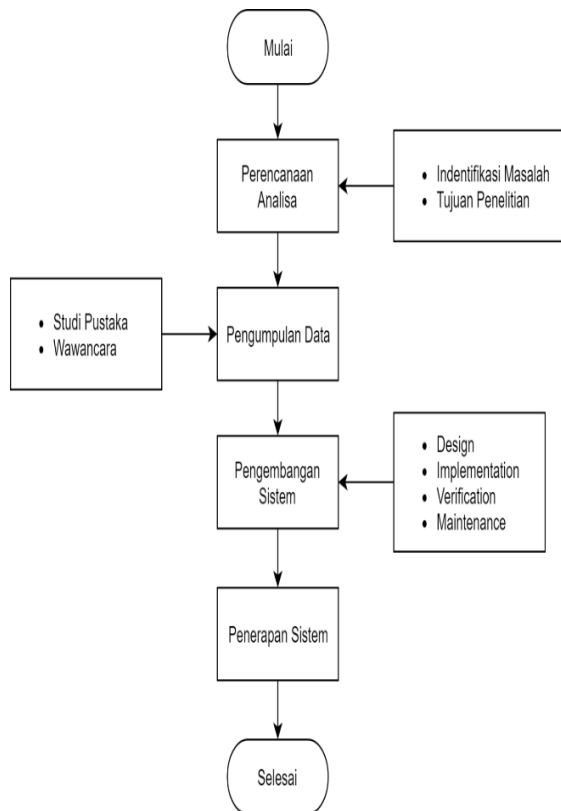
Mulai

Perencanaan Analisa

- Indentifikasi Masalah
- Tujuan Penelitian

- Studi Pustaka
- Wawancara

Pengumpulan Data

Pengembangan Sistem

- Design
- Implementation
- Verification
- Maintenance

Penerapan Sistem

Selesai